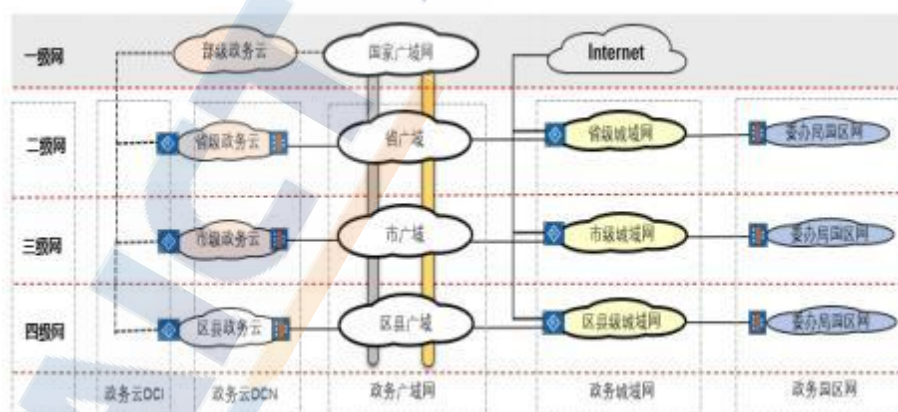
一级网
部级政务云
国家广域网
Internet
二级网
省级政务云
省广域
省级城域网
委办局园区网
三级网
市级政务云
市广域
市级城域网
委办局园区网
四级网
区县政务云
区县广域
区县级城域网
委办局园区网
政务云DCI
政务云DCN
政务广域网
政务城域网
政务园区网